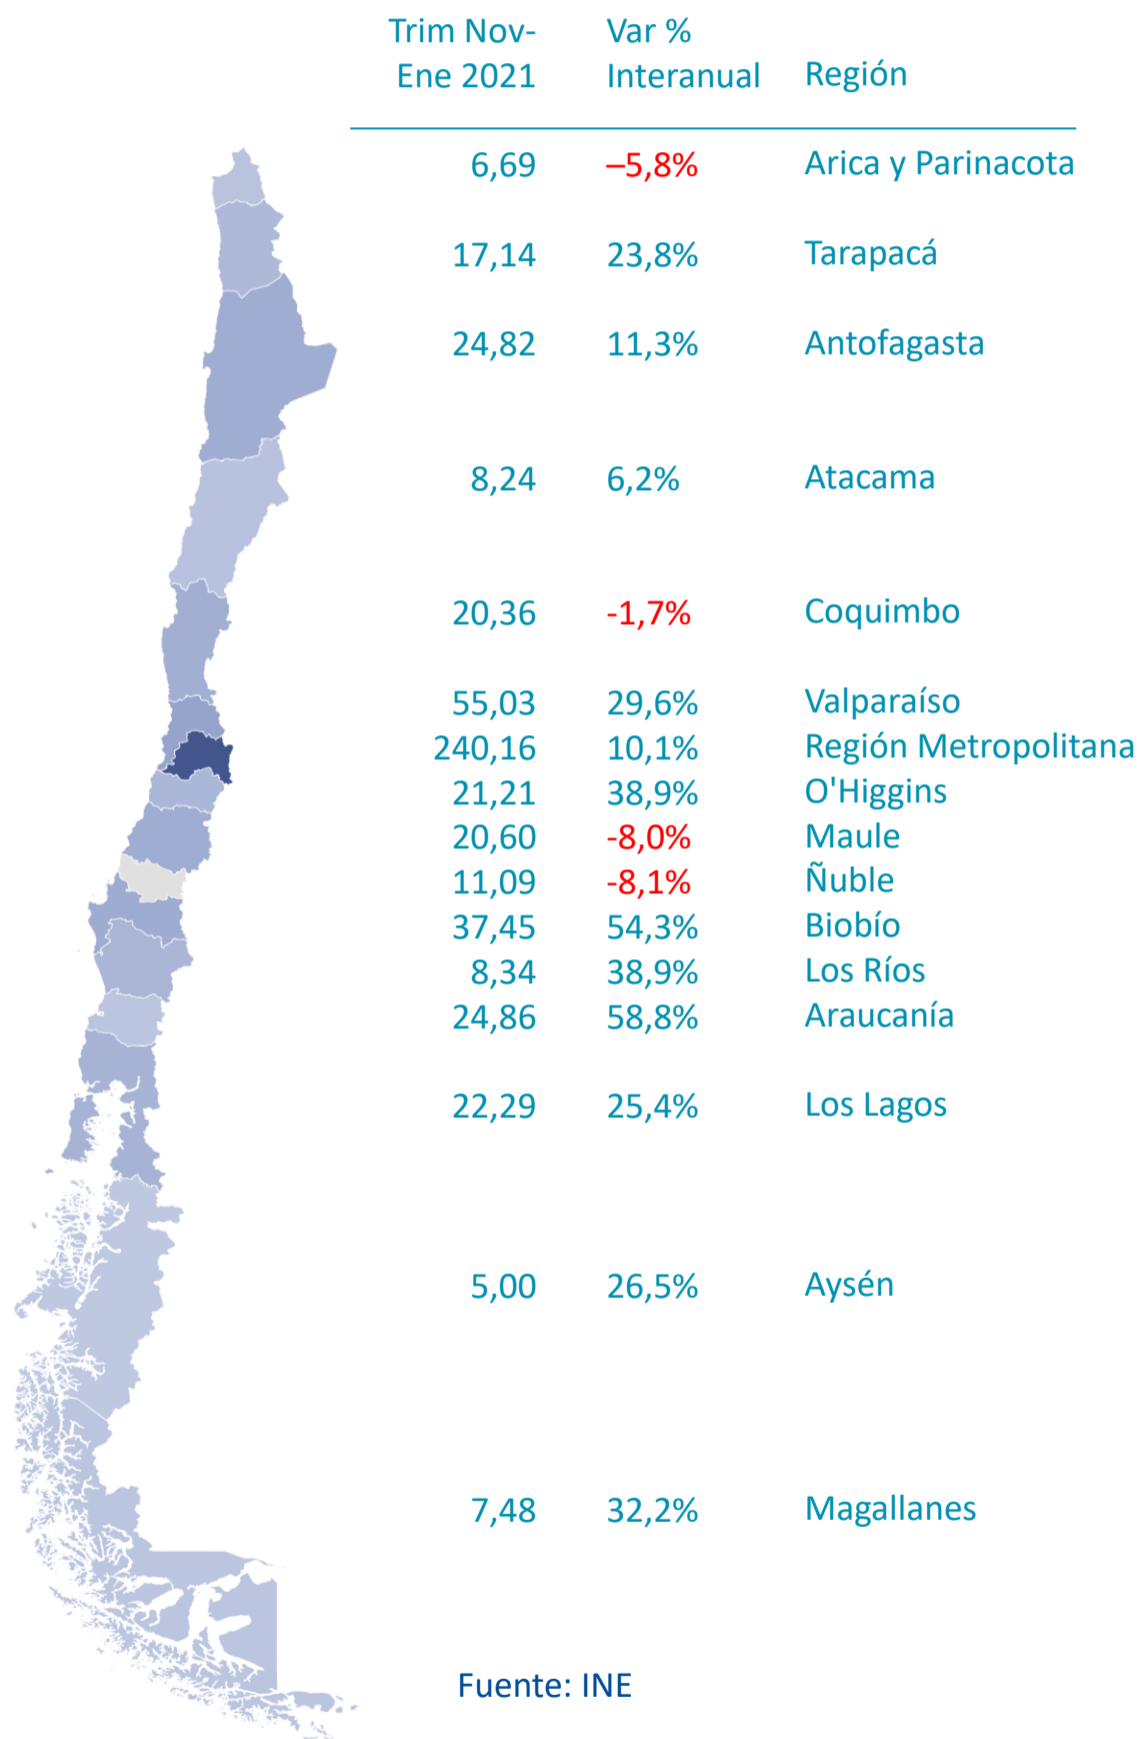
| Trim Nov-Ene 2021 | Var % Interanual | Región |
|---|---|---|
| 6,69 | –5,8% | Arica y Parinacota |
| 17,14 | 23,8% | Tarapacá |
| 24,82 | 11,3% | Antofagasta |
| 8,24 | 6,2% | Atacama |
| 20,36 | -1,7% | Coquimbo |
| 55,03 | 29,6% | Valparaíso |
| 240,16 | 10,1% | Región Metropolitana |
| 21,21 | 38,9% | O'Higgins |
| 20,60 | -8,0% | Maule |
| 11,09 | -8,1% | Ñuble |
| 37,45 | 54,3% | Biobío |
| 8,34 | 38,9% | Los Ríos |
| 24,86 | 58,8% | Araucanía |
| 22,29 | 25,4% | Los Lagos |
| 5,00 | 26,5% | Aysén |
| 7,48 | 32,2% | Magallanes |

Fuente: INE